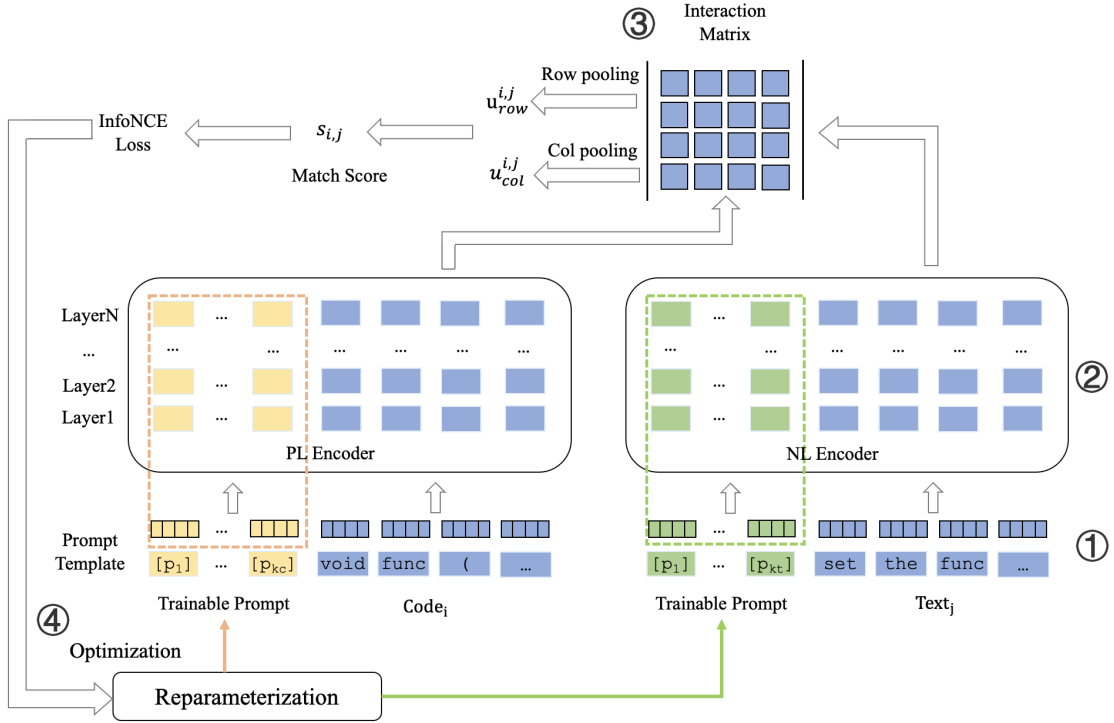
③ Interaction Matrix

Row pooling
$u_{row}^{i,j}$

Col pooling
$u_{col}^{i,j}$

InfoNCE Loss

$s_{i,j}$

Match Score

LayerN ... ...
... ... ... ... ... ... ...
Layer2 ...
Layer1 ...

PL Encoder

LayerN ... ...
... ... ... ... ... ... ...
Layer2 ...
Layer1 ...

NL Encoder

②

Prompt Template ... ①

[p$_1$] ... [p$_{kc}$] void func ( ...

[p$_1$] ... [p$_{kt}$] set the func ...

Trainable Prompt Code$_i$

Trainable Prompt Text$_j$

④

Optimization

Reparameterization